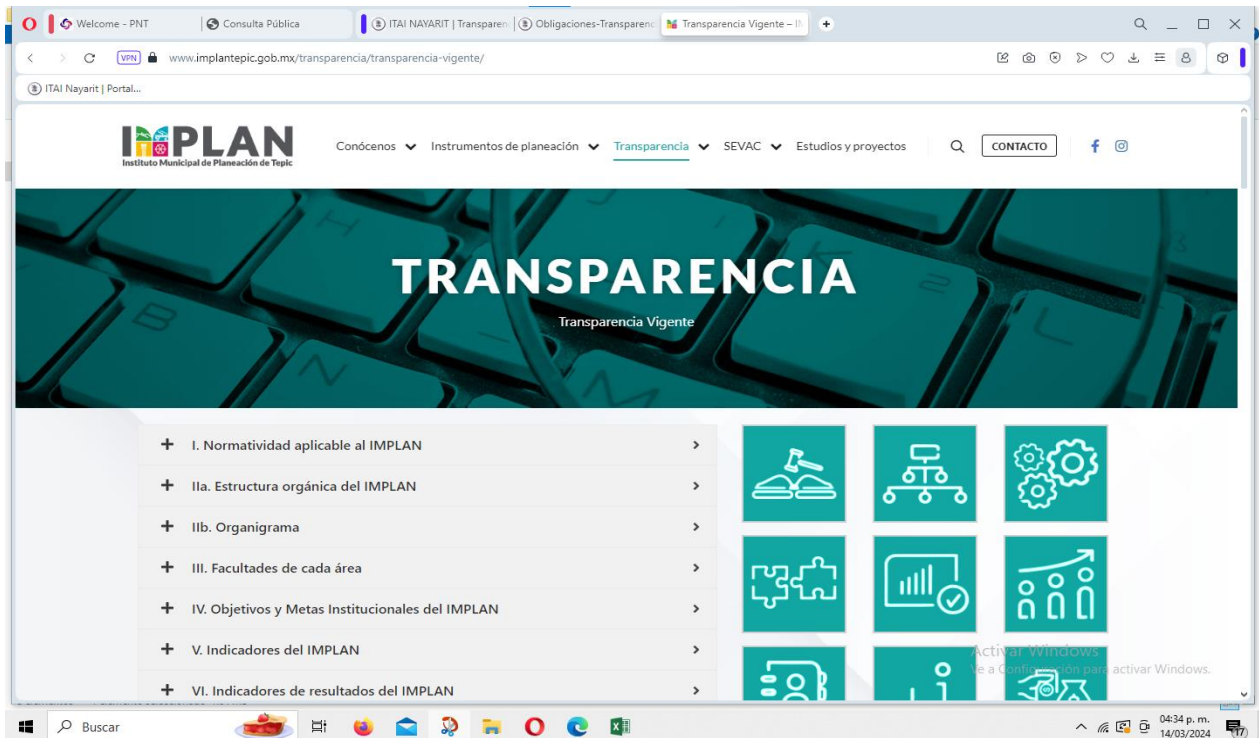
Welcome - PNT | Consulta Pública | ITAI NAYARIT | Transparen | Obligaciones-Transparenc | Transparencia Vigente – IN

VPN www.implantepic.gob.mx/transparencia/transparencia-vigente/

ITAI Nayarit | Portal...

IMPLAN
Instituto Municipal de Planeación de Tepic

Conócenos Instrumentos de planeación Transparencia SEVAC Estudios y proyectos CONTACTO

TRANSPARENCIA

Transparencia Vigente

+ I. Normatividad aplicable al IMPLAN

+ IIa. Estructura orgánica del IMPLAN

+ IIb. Organigrama

+ III. Facultades de cada área

+ IV. Objetivos y Metas Institucionales del IMPLAN

+ V. Indicadores del IMPLAN

+ VI. Indicadores de resultados del IMPLAN

Activar Windows
Ve a Configuración para activar Windows.

Buscar

04:34 p. m.
14/03/2024
17